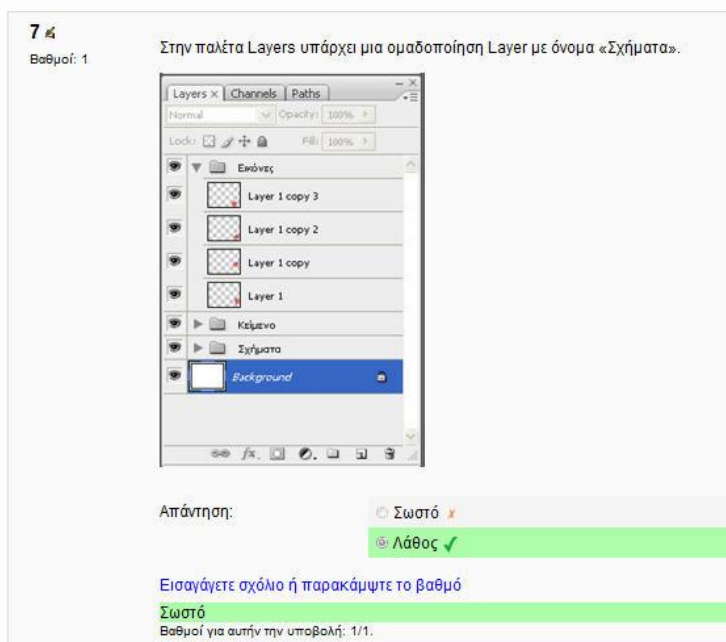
7
Βαθμοί: 1

Στην παλέτα Layers υπάρχει μια ομαδοποίηση Layer με όνομα «Σχήματα».

Layers × | Channels | Paths
Normal
Opacity: 100%
Lock:
Fill: 100%
Εικόνες
Layer 1 copy 3
Layer 1 copy 2
Layer 1 copy
Layer 1
Κείμενο
Σχήματα
Background

Απάντηση:
Σωστό ✗
Λάθος ✓

Εισαγάγετε σχόλιο ή παρακάμψτε το βαθμό

Σωστό
Βαθμοί για αυτήν την υποβολή: 1/1.